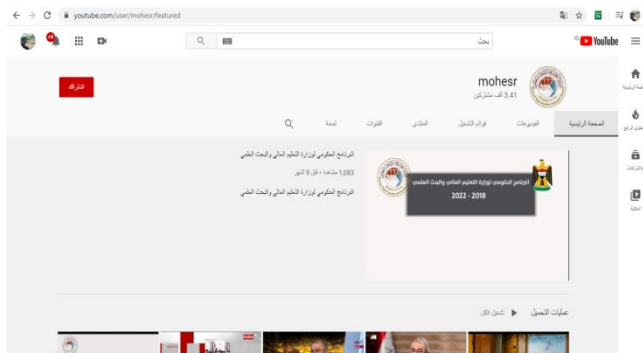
youtube.com/user/mohesr/featured

بحث

YouTube

الصفحة الرئيسية

mohesr

3.41 ألف مشترك

اشتراك

الصفحة الرئيسية الفيديوهات قوائم التشغيل المنتدى القنوات لمحة

البرنامج الحكومي لوزارة التعليم العالي والبحث العلمي

2022 - 2018

البرنامج الحكومي لوزارة التعليم العالي والبحث العلمي

1,083 مشاهدة • قبل 9 أشهر

البرنامج الحكومي لوزارة التعليم العالي والبحث العلمي

عمليات التحميل ▶ تشغيل الكل